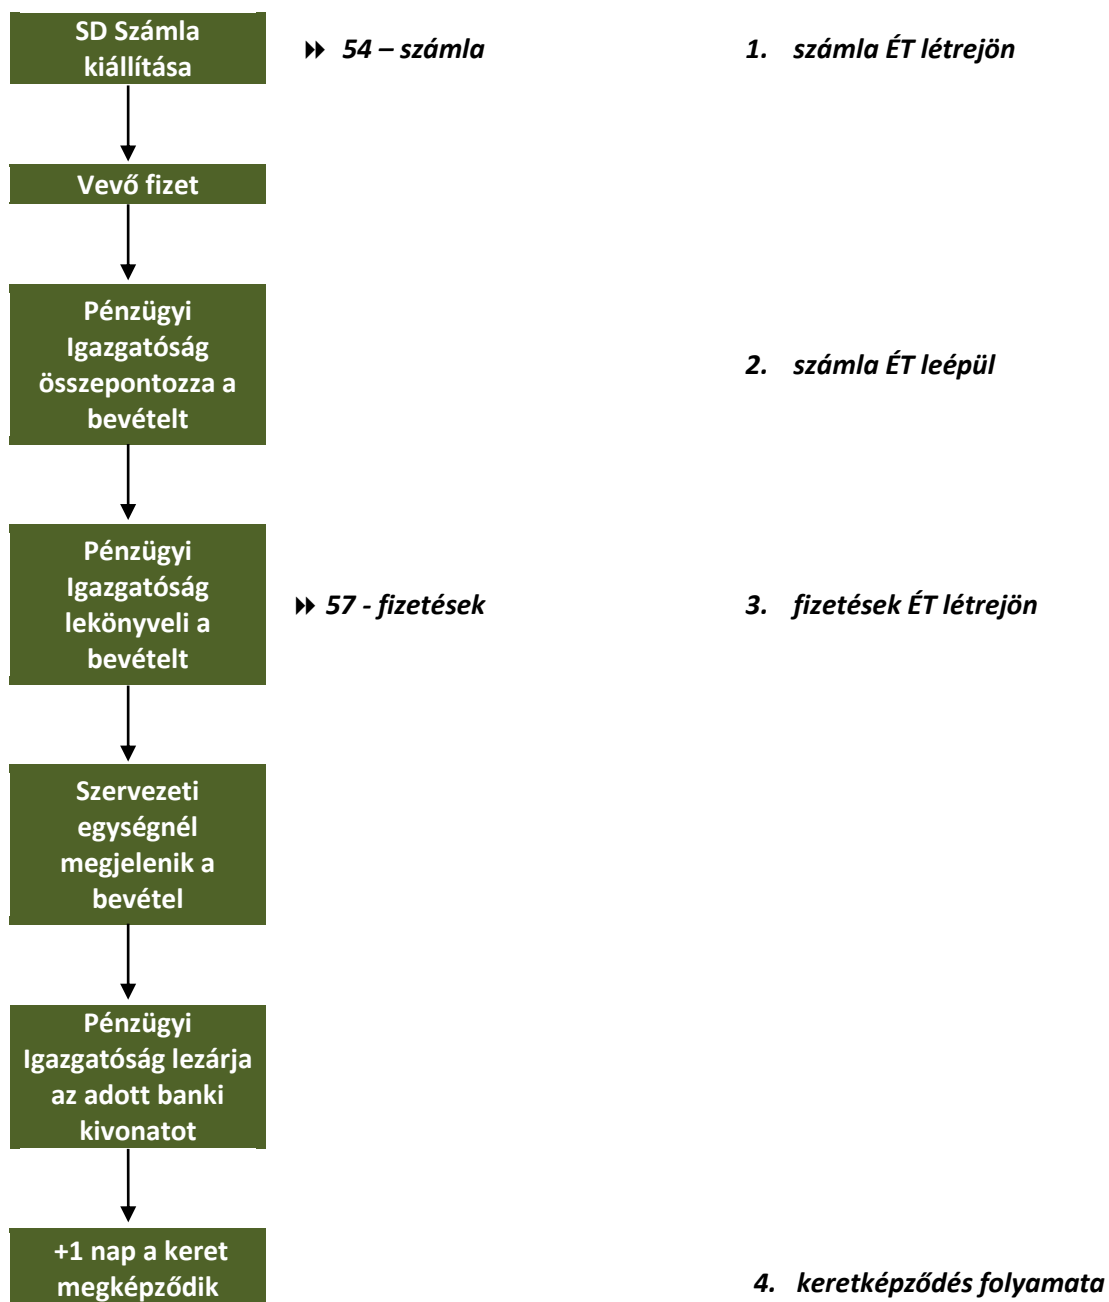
SD Számla kiállítása

54 – számla

1. számla ÉT létrejön

Vevő fizet

Pénzügyi Igazgatóság összepontozza a bevételt

2. számla ÉT leépül

Pénzügyi Igazgatóság lekönyveli a bevételt

57 - fizetések

3. fizetések ÉT létrejön

Szervezeti egységnél megjelenik a bevétel

Pénzügyi Igazgatóság lezárja az adott banki kivonatot

+1 nap a keret megképződik

4. keretképződés folyamata